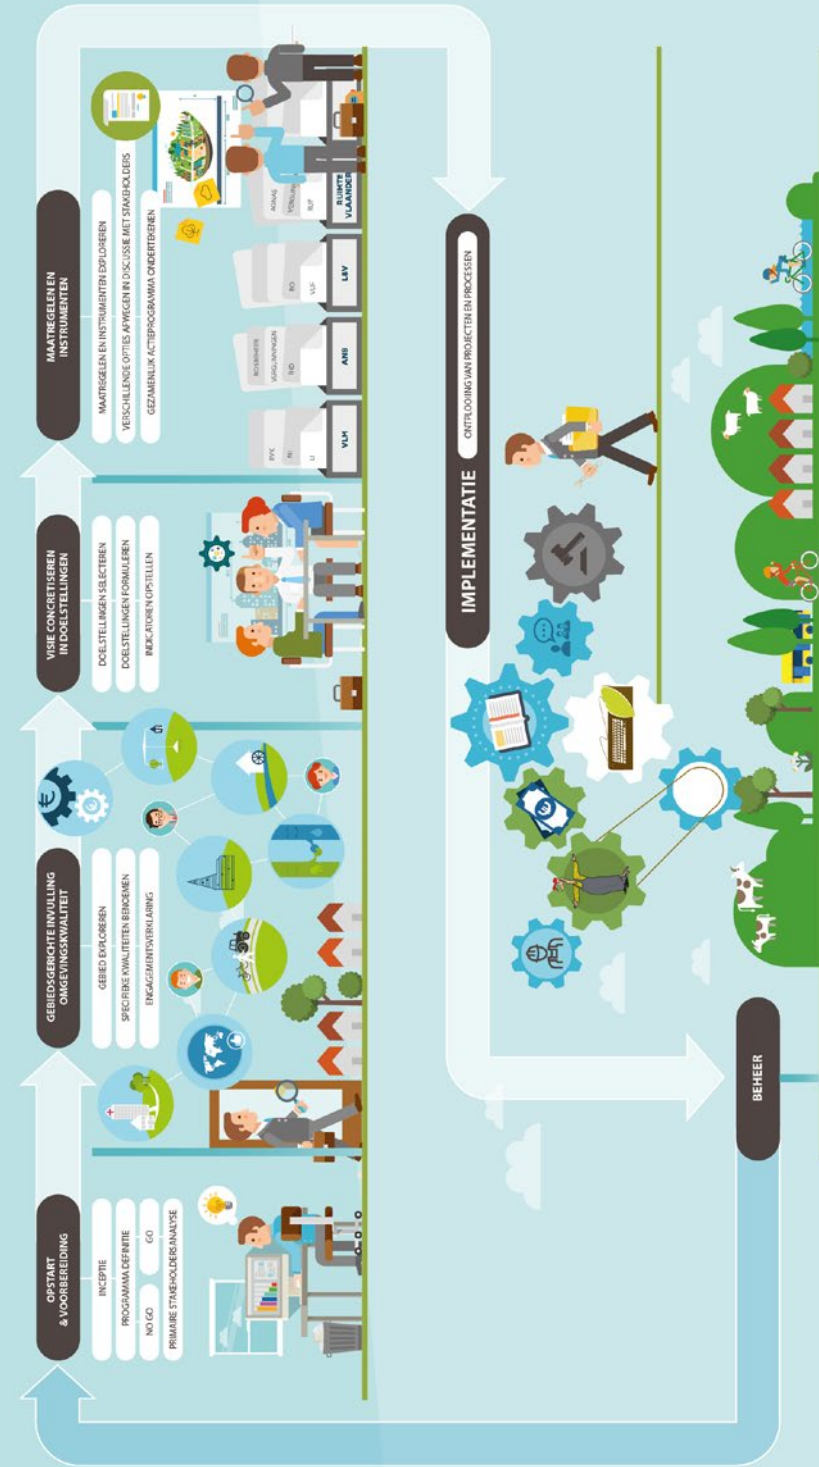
OPSTART & VOORBEREIDING

INCEPTIE

PROGRAMMA DEFINITIE

NO GO

GO

PRIMAIRE STAKEHOLDERSANALYSE

GEBIEDSGERICHTE INVULLING OMGEVINGSKWALITEIT

GEBIED EXPLOREREN

SPECIFIEKE KWALITEITEN BENOEMEN

ENGAGEMENTSVERKLARING

VISIE CONCRETISEREN IN DOELSTELLINGEN

DOELSTELLINGEN SELECTEREN

DOELSTELLINGEN FORMULEREN

INDICATOREN OPSTELLEN

MAATREGELEN EN INSTRUMENTEN

MAATREGELEN EN INSTRUMENTEN EXPLOREREN

VERSCHILLENDE OPTIES AFWEGEN IN DISCUSSIE MET STAKEHOLDERS

GEZAMENLIJK ACTIEPROGRAMMA ONDERTEKENEN

VLM

RVK

RI

LI

ANB

BOSBEHEER

VERGUNNINGEN

RID

L&V

RO

VLIF

RUIMTE VLAANDEREN

AONAS

VERGUNN

RUP

IMPLEMENTATIE

ONTPLOOIING VAN PROJECTEN EN PROCESSEN

BEHEER